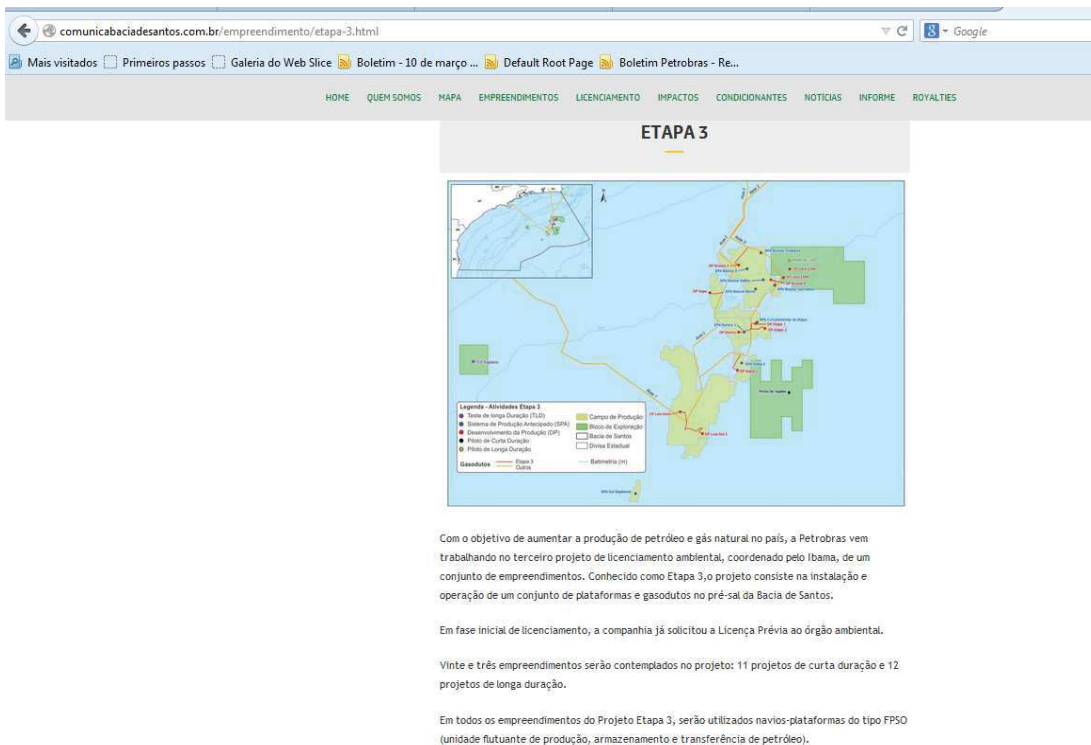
comunicabaciadesantos.com.br/empreendimento/etapa-3.html

Google

Mais visitados Primeiros passos Galeria do Web Slice Boletim - 10 de março ... Default Root Page Boletim Petrobras - Re...

HOME QUEM SOMOS MAPA EMPREENDIMENTOS LICENCIAMENTO IMPACTOS CONDICIONANTES NOTÍCIAS INFORME ROYALTIES

ETAPA 3

Legenda - Atividades Etapa 3
Teste de longa Duração (TLD)
Sistema de Produção Antecipado (SPA)
Desenvolvimento da Produção (DP)
Piloto de Curta Duração
Piloto de Longa Duração
Gasodutos Etapa 3 Outros
Campo de Produção
Bloco de Exploração
Bacia de Santos
Divisa Estadual
Batimetria (m)

Com o objetivo de aumentar a produção de petróleo e gás natural no país, a Petrobras vem trabalhando no terceiro projeto de licenciamento ambiental, coordenado pelo Ibama, de um conjunto de empreendimentos. Conhecido como Etapa 3,o projeto consiste na instalação e operação de um conjunto de plataformas e gasodutos no pré-sal da Bacia de Santos.

Em fase inicial de licenciamento, a companhia já solicitou a Licença Prévia ao órgão ambiental.

Vinte e três empreendimentos serão contemplados no projeto: 11 projetos de curta duração e 12 projetos de longa duração.

Em todos os empreendimentos do Projeto Etapa 3, serão utilizados navios-plataformas do tipo FPSO (unidade flutuante de produção, armazenamento e transferência de petróleo).